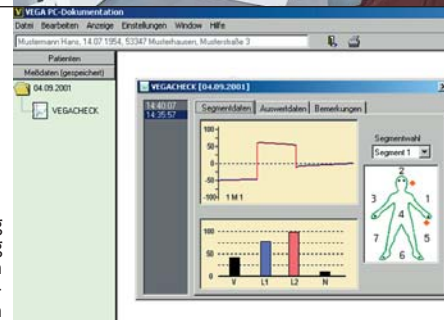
VEGA PC-Dokumentation
Datei Bearbeiten Anzeige Einstellungen Window Hilfe
Mustermann Hans, 14.07.1954, 53347 Musterhausen, Musterstraße 3
Patienten
Meßdaten (gespeichert)
04.09.2001
VEGACHECK
VEGACHECK [04.09.2001]
14:40:07
14:35:57
Segmentdaten Auswertdaten Bemerkungen
100
50
0
-50
-100
1 M 1
100
50
0
V L1 L2 N
Segmentwahl
Segment 1
2
3
4
1
7
5
6